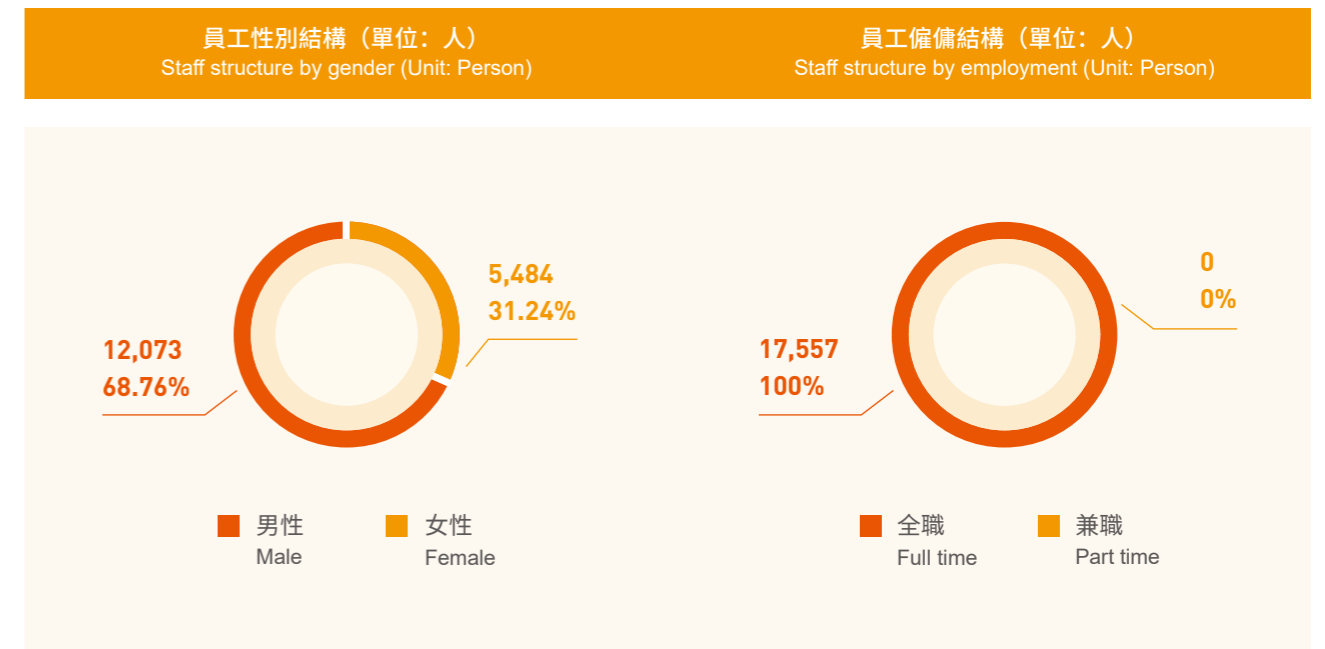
員工性別結構（單位：人）
Staff structure by gender (Unit: Person)

員工僱傭結構（單位：人）
Staff structure by employment (Unit: Person)

5,484
31.24%

12,073
68.76%

男性
Male

女性
Female

0
0%

17,557
100%

全職
Full time

兼職
Part time